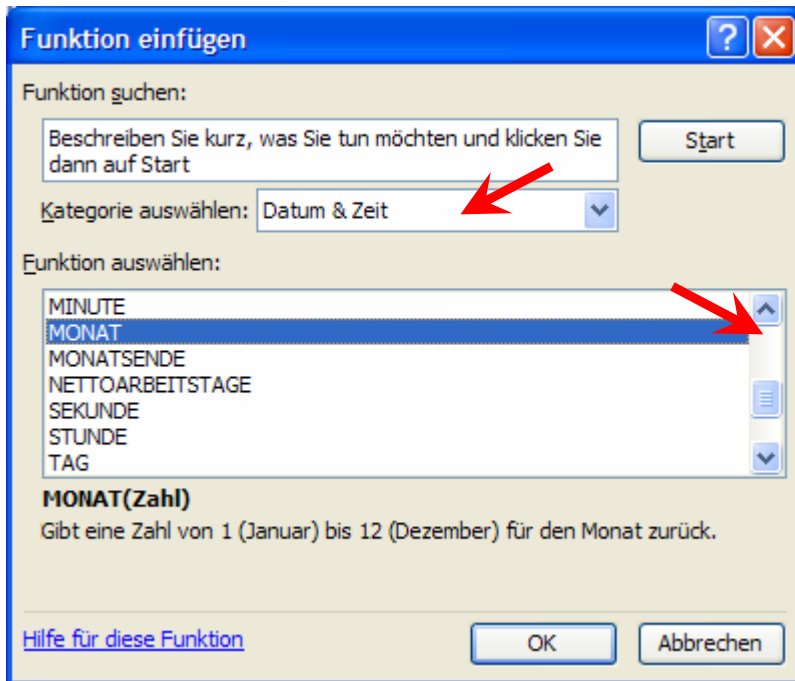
Funktion einfügen

?

Funktion suchen:

Beschreiben Sie kurz, was Sie tun möchten und klicken Sie dann auf Start

Start

Kategorie auswählen: Datum & Zeit

Funktion auswählen:

MINUTE
MONAT
MONATSENDE
NETTOARBEITSTAGE
SEKUNDE
STUNDE
TAG

MONAT(Zahl)

Gibt eine Zahl von 1 (Januar) bis 12 (Dezember) für den Monat zurück.

Hilfe für diese Funktion

OK

Abbrechen